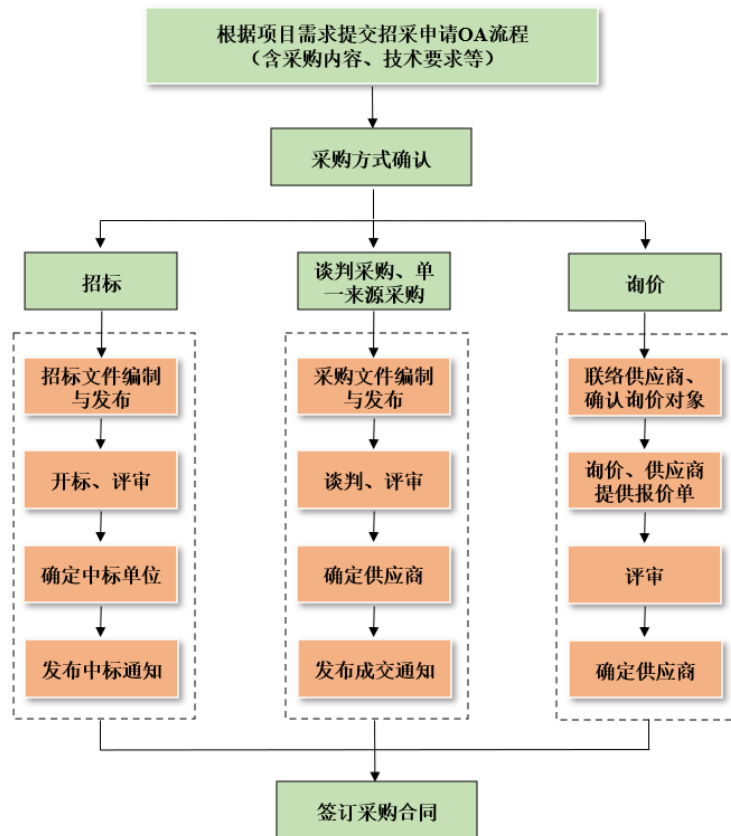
根据项目需求提交招采申请OA流程
（含采购内容、技术要求等）

采购方式确认

招标

招标文件编制与发布

开标、评审

确定中标单位

发布中标通知

谈判采购、单一来源采购

采购文件编制与发布

谈判、评审

确定供应商

发布成交通知

询价

联络供应商、确认询价对象

询价、供应商提供报价单

评审

确定供应商

签订采购合同